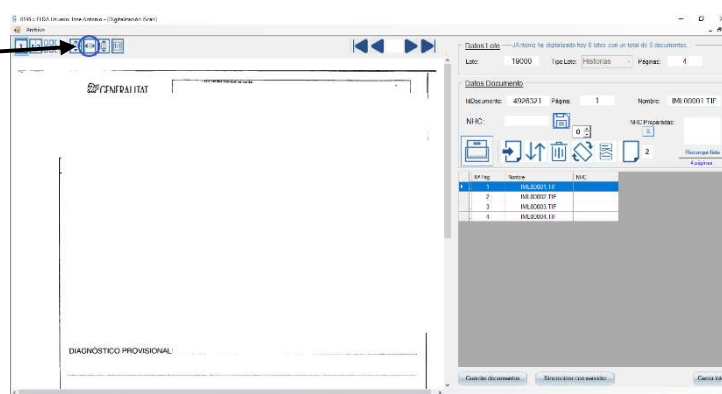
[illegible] - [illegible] Usuario: Jose Antonio - (Digitalización Scan)
Archivo

GENERALITAT

DIAGNOSTICO PROVISIONAL:

Datos Lote — ¡Antonio he digitalizado hoy 6 lotes con un total de 0 documentos.
Lote: 19000 Tipo Lote: Historias Páginas: 4

Datos Documento
IdDocumento: 4926321 Página: 1 Nombre: IML00001.TIF
NHC:
0
NHC Preparadas:
2
Recargar lista
4 páginas

| Nº Pag | Nombre | NHC |
|---|---|---|
| 1 | IML00001.TIF | |
| 2 | IML00002.TIF | |
| 3 | IML00003.TIF | |
| 4 | IML00004.TIF | |

Guardar documento
Terminar con envío
Cerrar lote